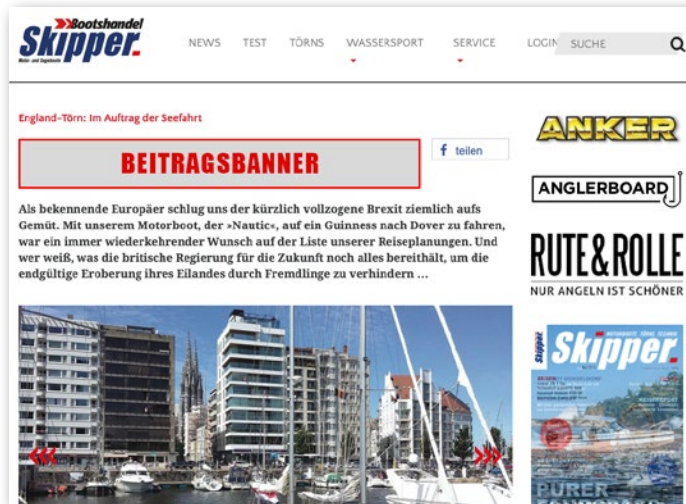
Bootshandel
Skipper
Motor- und Segelboote

NEWS TEST TÖRNS WASSERSPORT SERVICE LOGIN SUCHE

England-Törn: Im Auftrag der Seefahrt

BEITRAGSBANNER

teilen

Als bekennende Europäer schlug uns der kürzlich vollzogene Brexit ziemlich aufs Gemüt. Mit unserem Motorboot, der »Nautic«, auf ein Guinness nach Dover zu fahren, war ein immer wiederkehrender Wunsch auf der Liste unserer Reiseplanungen. Und wer weiß, was die britische Regierung für die Zukunft noch alles bereithält, um die endgültige Eroberung ihres Eilandes durch Fremdlinge zu verhindern …

ANKER

ANGLERBOARD

RUTE&ROLLE
NUR ANGELN IST SCHÖNER

Skipper
Skipper
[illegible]
PURER